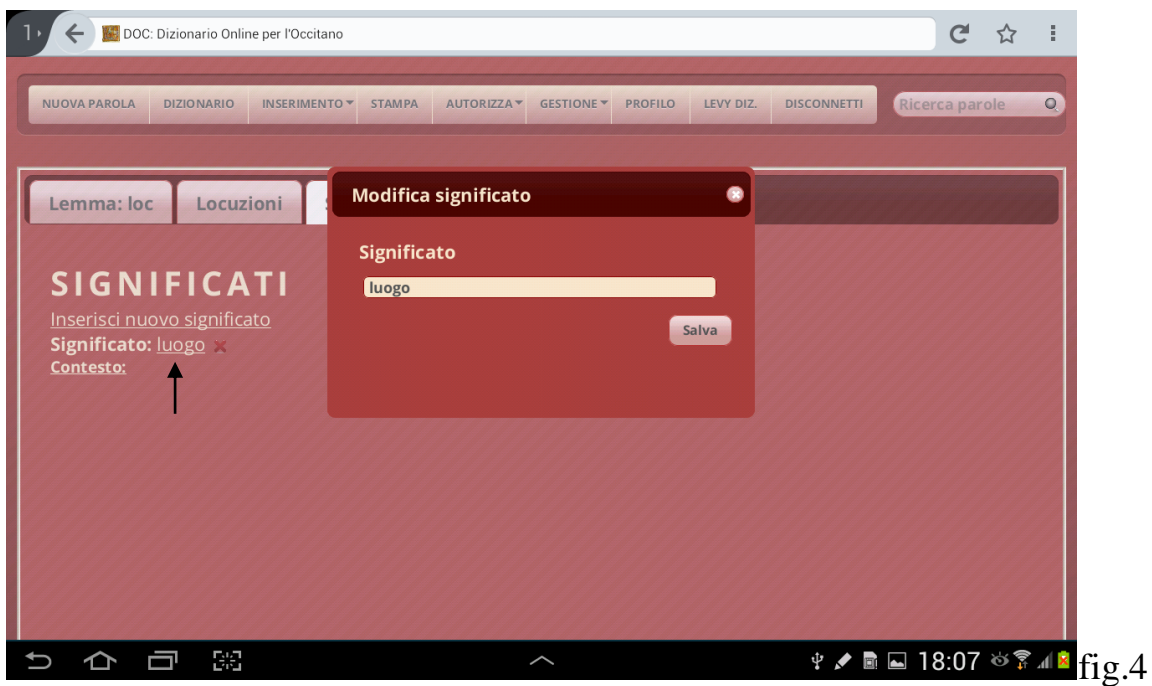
1
DOC: Dizionario Online per l'Occitano

NUOVA PAROLA | DIZIONARIO | INSERIMENTO | STAMPA | AUTORIZZA | GESTIONE | PROFILO | LEVY DIZ. | DISCONNETTI

Ricerca parole

Lemma: loc | Locuzioni | S

SIGNIFICATI
Inserisci nuovo significato
Significato: luogo
Contesto:

Modifica significato

Significato
luogo

Salva

18:07

fig.4